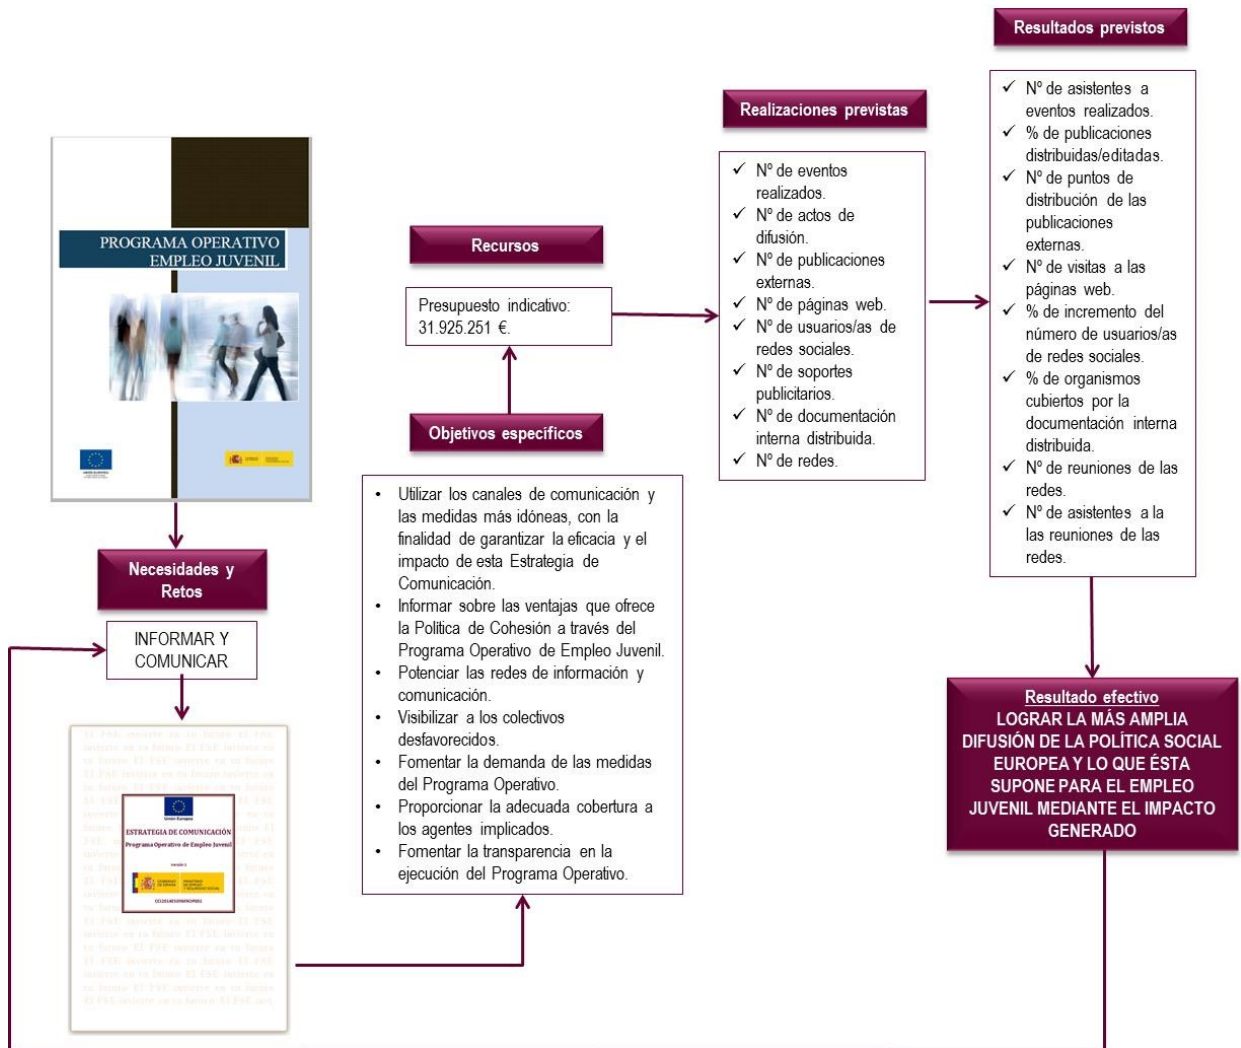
Resultados previstos

Realizaciones previstas

PROGRAMA OPERATIVO EMPLEO JUVENIL

Recursos

Presupuesto indicativo: 31.925.251 €.

Objetivos específicos

- Utilizar los canales de comunicación y las medidas más idóneas, con la finalidad de garantizar la eficacia y el impacto de esta Estrategia de Comunicación.
- Informar sobre las ventajas que ofrece la Política de Cohesión a través del Programa Operativo de Empleo Juvenil.
- Potenciar las redes de información y comunicación.
- Visibilizar a los colectivos desfavorecidos.
- Fomentar la demanda de las medidas del Programa Operativo.
- Proporcionar la adecuada cobertura a los agentes implicados.
- Fomentar la transparencia en la ejecución del Programa Operativo.

✓ Nº de eventos realizados.
✓ Nº de actos de difusión.
✓ Nº de publicaciones externas.
✓ Nº de páginas web.
✓ Nº de usuarios/as de redes sociales.
✓ Nº de soportes publicitarios.
✓ Nº de documentación interna distribuida.
✓ Nº de redes.

✓ Nº de asistentes a eventos realizados.
✓ % de publicaciones distribuidas/editadas.
✓ Nº de puntos de distribución de las publicaciones externas.
✓ Nº de visitas a las páginas web.
✓ % de incremento del número de usuarios/as de redes sociales.
✓ % de organismos cubiertos por la documentación interna distribuida.
✓ Nº de reuniones de las redes.
✓ Nº de asistentes a la las reuniones de las redes.

Necesidades y Retos

INFORMAR Y COMUNICAR

ESTRATEGIA DE COMUNICACIÓN
Programa Operativo de Empleo Juvenil

Resultado efectivo
LOGRAR LA MÁS AMPLIA DIFUSIÓN DE LA POLÍTICA SOCIAL EUROPEA Y LO QUE ÉSTA SUPONE PARA EL EMPLEO JUVENIL MEDIANTE EL IMPACTO GENERADO